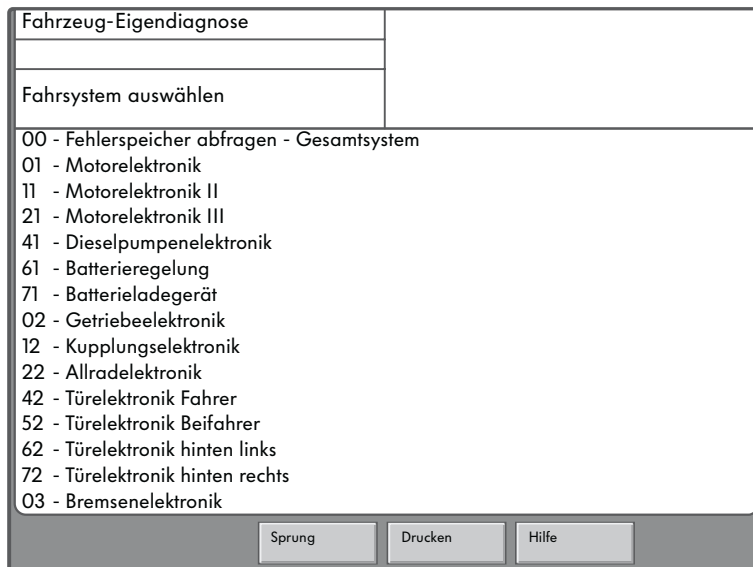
Fahrzeug-Eigendiagnose

Fahrsystem auswählen

00 - Fehlerspeicher abfragen - Gesamtsystem
01 - Motorelektronik
11 - Motorelektronik II
21 - Motorelektronik III
41 - Dieselpumpenelektronik
61 - Batterieregelung
71 - Batterieladegerät
02 - Getriebeelektronik
12 - Kupplungselektronik
22 - Allradelektronik
42 - Türelektronik Fahrer
52 - Türelektronik Beifahrer
62 - Türelektronik hinten links
72 - Türelektronik hinten rechts
03 - Bremsenelektronik

Sprung
Drucken
Hilfe